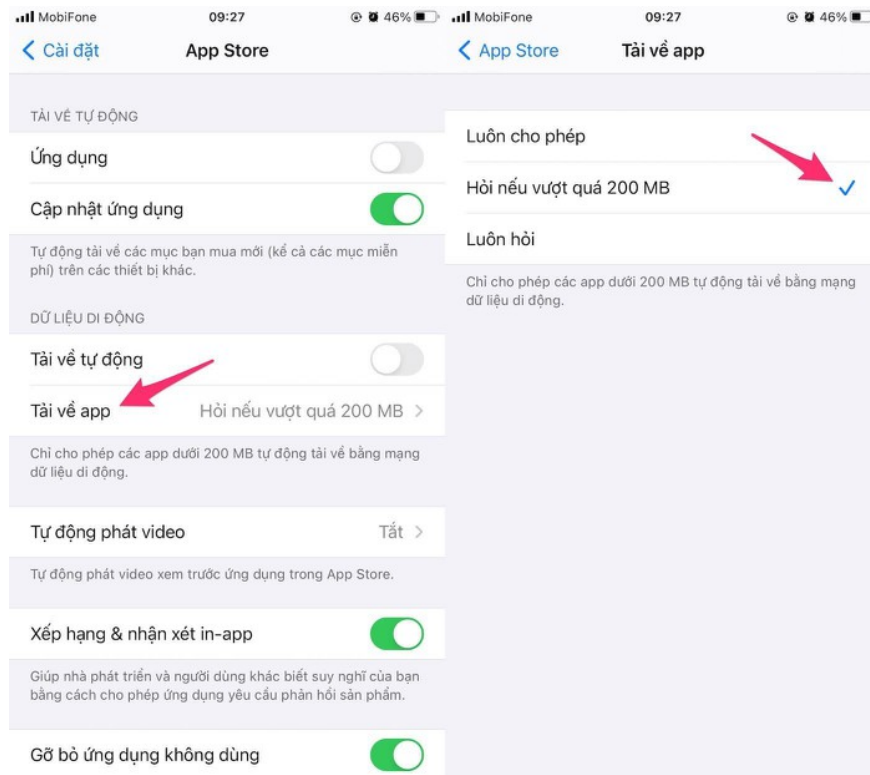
MobiFone 09:27 46%

Cài đặt App Store

TẢI VỀ TỰ ĐỘNG

Ứng dụng

Cập nhật ứng dụng

Tự động tải về các mục bạn mua mới (kể cả các mục miễn phí) trên các thiết bị khác.

DỮ LIỆU DI ĐỘNG

Tải về tự động

Tải về app Hỏi nếu vượt quá 200 MB

Chỉ cho phép các app dưới 200 MB tự động tải về bằng mạng dữ liệu di động.

Tự động phát video Tắt

Tự động phát video xem trước ứng dụng trong App Store.

Xếp hạng & nhận xét in-app

Giúp nhà phát triển và người dùng khác biết suy nghĩ của bạn bằng cách cho phép ứng dụng yêu cầu phản hồi sản phẩm.

Gỡ bỏ ứng dụng không dùng

MobiFone 09:27 46%

App Store Tải về app

Luôn cho phép

Hỏi nếu vượt quá 200 MB

Luôn hỏi

Chỉ cho phép các app dưới 200 MB tự động tải về bằng mạng dữ liệu di động.